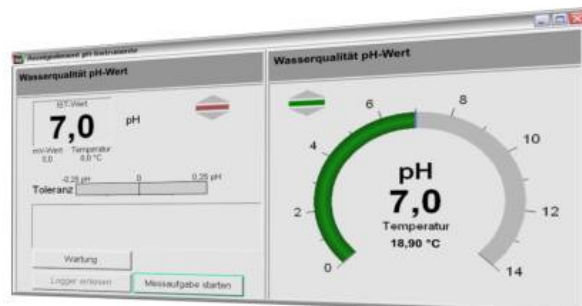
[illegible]

Wasserqualität pH-Wert

IST-Wert
7,0
pH
mV-Wert 0,0
Temperatur 0,0 °C

-0,25 pH
0
0,25 pH
Toleranz

Wartung
Logger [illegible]
Messaufgabe starten

Wasserqualität pH-Wert

0
2
4
6
8
10
12
14

pH
7,0
Temperatur
18,90 °C